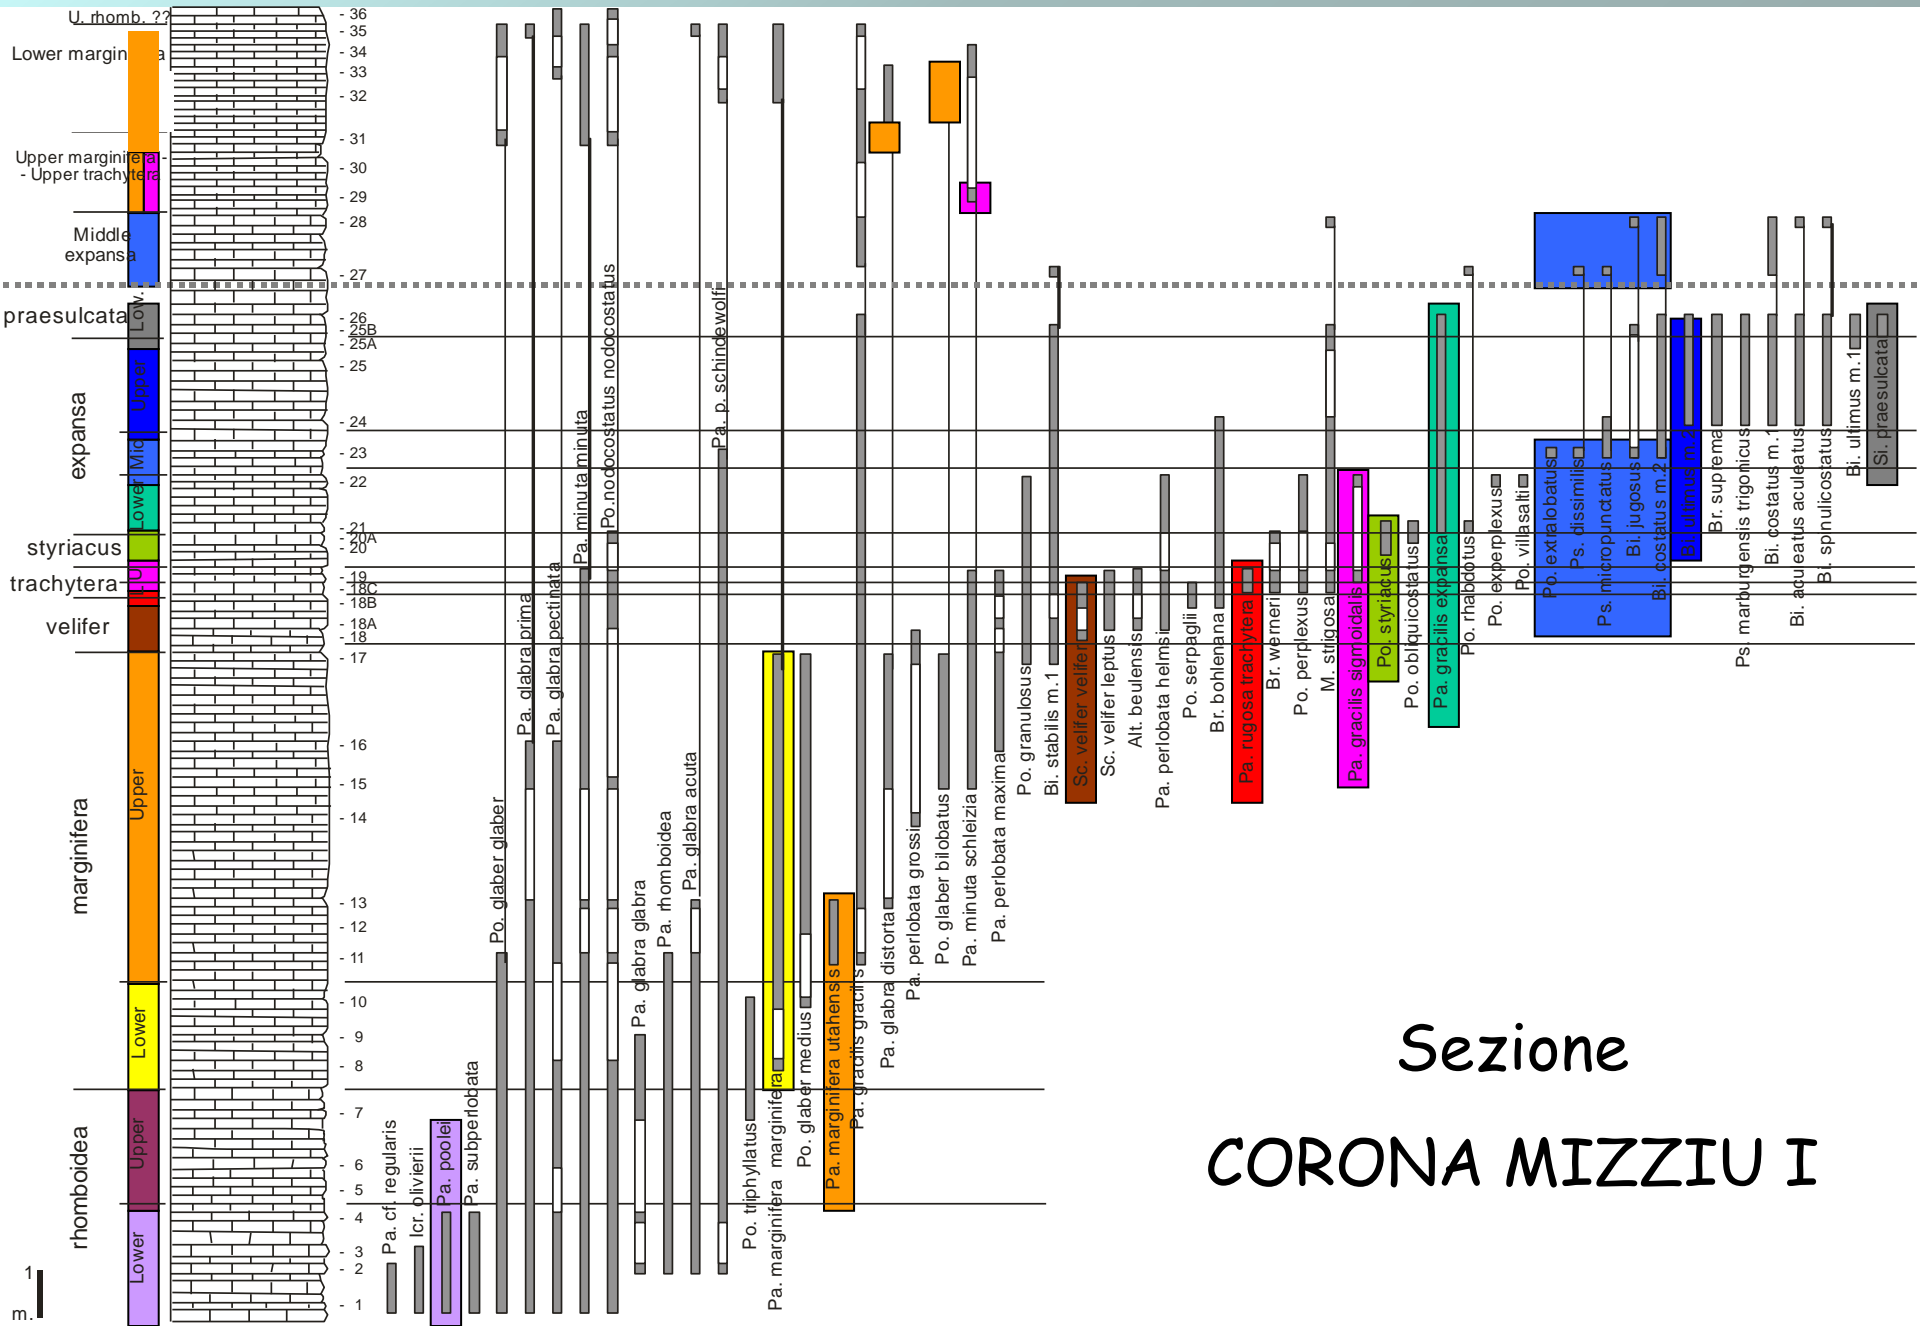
U. rhomb. ??
Lower marginifera
Upper marginifera - Upper trachytera
Middle expansa
praesulcata
Low.
expansa
Upper
Mid
Lower
styriacus
trachytera
U
L
velifer
marginifera
Upper
Lower
rhomboidea
Upper
Lower
1 m.

- 36
- 35
- 34
- 33
- 32
- 31
- 30
- 29
- 28
- 27
- 26
- 25B
- 25A
- 25
- 24
- 23
- 22
- 21
- 20A
- 20
- 19
- 18C
- 18B
- 18A
- 18
- 17
- 16
- 15
- 14
- 13
- 12
- 11
- 10
- 9
- 8
- 7
- 6
- 5
- 4
- 3
- 2
- 1

Pa. cf. regularis
Icr. olivierii
Pa. poolei
Pa. subperlobata
Po. glaber glaber
Pa. glabra prima
Pa. glabra pectinata
Pa. minuta minuta
Po. nodocostatus nodocostatus
Pa. glabra glabra
Pa. rhomboidea
Pa. glabra acuta
Pa. p. schindewolfi
Po. triphyllatus
Pa. marginifera marginifera
Po. glaber medius
Pa. marginifera utahensis
Pa. gracilis gracilis
Pa. glabra distorta
Pa. perlobata grossi
Po. glaber bilobatus
Pa. minuta schleizia
Pa. perlobata maxima
Po. granulosus
Bi. stabilis m.1
Sc. velifer velifer
Sc. velifer leptus
Alt. beulensis
Pa. perlobata helmsi
Po. serpagli
Br. bohlenana
Pa. rugosa trachytera
Br. werneri
Po. perplexus
M. strigosa
Pa. gracilis sigmoidalis
Po. styriacus
Po. obliquicostatus
Pa. gracilis expansa
Po. rhabdotus
Po. experplexus
Po. villasalti
Po. extralobatus
Ps. dissimilis
Ps. micropunctatus
Bi. jugosus
Bi. costatus m.2
Bi. ultimus m.2
Br. suprema
Ps. marburgensis trigonicus
Bi. costatus m.1
Bi. aculeatus aculeatus
Bi. spinulicostatus
Bi. ultimus m.1
Si. praesulcata

Sezione
CORONA MIZZIU I